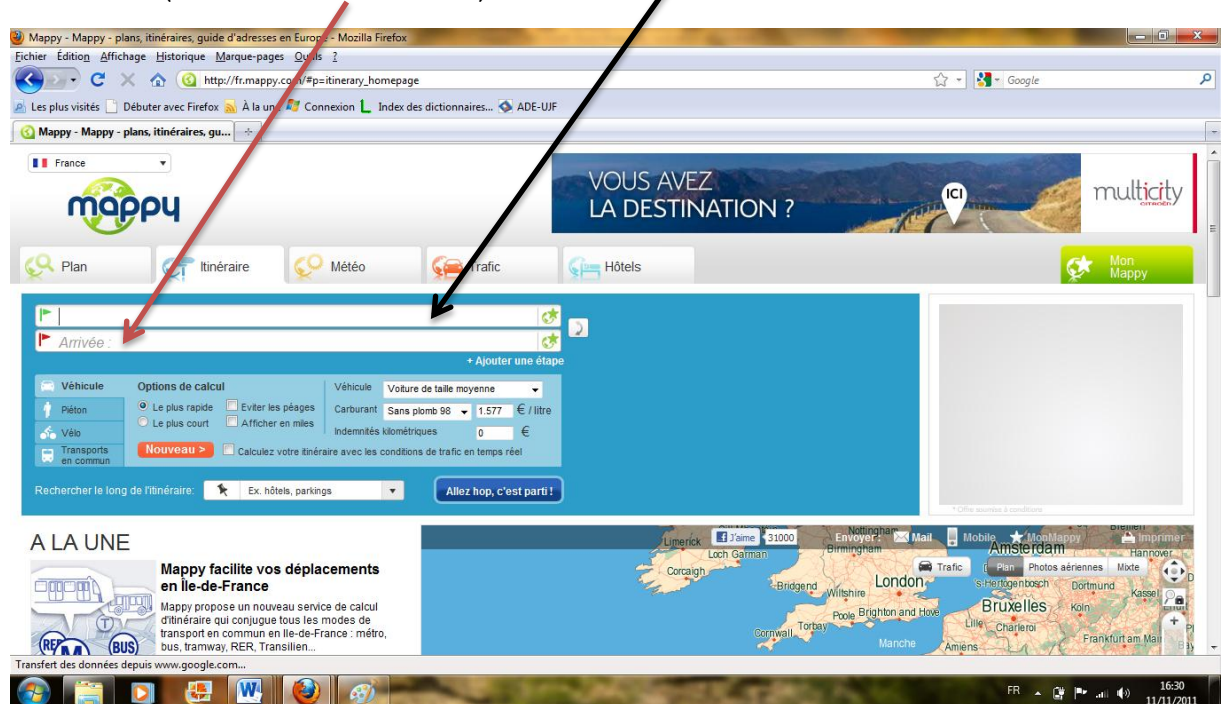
Mappy - Mappy - plans, itinéraires, guide d'adresses en Europe - Mozilla Firefox

Fichier Édition Affichage Historique Marque-pages Outils ?

http://fr.mappy.com/#p=itinerary_homepage

Google

Les plus visités Débuter avec Firefox À la une Connexion Index des dictionnaires... ADE-UJF

Mappy - Mappy - plans, itinéraires, gu...

France

mappy

VOUS AVEZ LA DESTINATION ?

ICI

multicity

Plan Itinéraire Météo Trafic Hôtels

Mon Mappy

Arrivée :

+ Ajouter une étape

Véhicule
Piéton
Vélo
Transports en commun

Options de calcul
Le plus rapide
Le plus court
Eviter les péages
Afficher en miles

Véhicule Voiture de taille moyenne
Carburant Sans plomb 98 1.577 € / litre
Indemnités kilométriques 0 €

Nouveau > Calculez votre itinéraire avec les conditions de trafic en temps réel

Rechercher le long de l'itinéraire: Ex. hôtels, parkings

Allez hop, c'est parti !

* Offre soumise à conditions

A LA UNE

Mappy facilite vos déplacements en Ile-de-France

Mappy propose un nouveau service de calcul d'itinéraire qui conjugue tous les modes de transport en commun en Ile-de-France : métro, bus, tramway, RER, Transilien...

J'aime 31000 Envoyer : Mail Mobile MonMappy Imprimer

Trafic Plan Photos aériennes Mixte

Limerick Loch Garman Corcaigh Birmingham Nottingham Amsterdam Hannover Bridgend Wiltshire London 's-Hertogenbosch Dortmund Kassel Bruxelles Köln Poole Brighton and Hove Torbay Cornwall Lille Charleroi Frankfurt am Main Manche Amiens

Transfert des données depuis www.google.com...

FR 16:30 11/11/2011